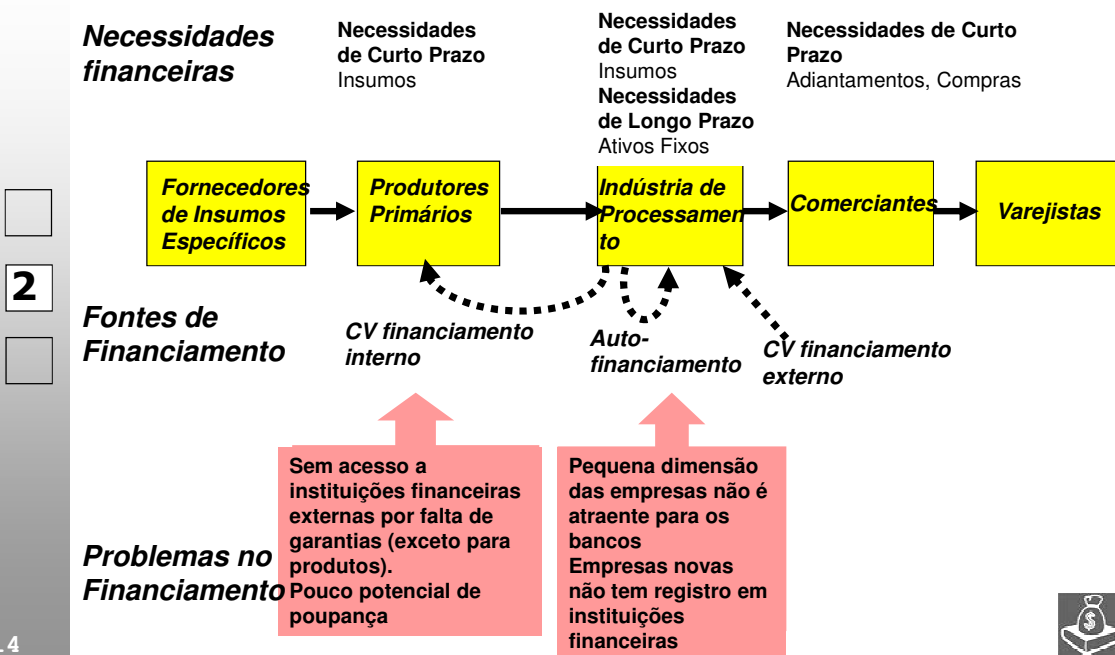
Necessidades financeiras

Necessidades de Curto Prazo
Insumos

Necessidades de Curto Prazo
Insumos
Necessidades de Longo Prazo
Ativos Fixos

Necessidades de Curto Prazo
Adiantamentos, Compras

2

Fornecedores de Insumos Específicos

Produtores Primários

Indústria de Processamento

Comerciantes

Varejistas

Fontes de Financiamento

CV financiamento interno

Auto-financiamento

CV financiamento externo

Problemas no Financiamento

Sem acesso a instituições financeiras externas por falta de garantias (exceto para produtos).
Pouco potencial de poupança

Pequena dimensão das empresas não é atraente para os bancos
Empresas novas não tem registro em instituições financeiras

.4